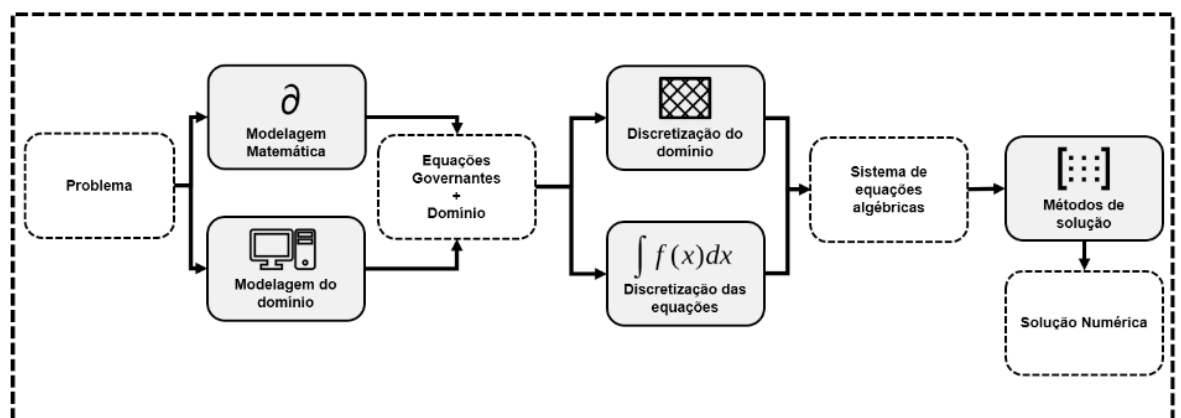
Problema

$\partial$

Modelagem Matemática

Modelagem do domínio

Equações Governantes + Domínio

Discretização do domínio

$\int f(x)dx$

Discretização das equações

Sistema de equações algébricas

Métodos de solução

Solução Numérica